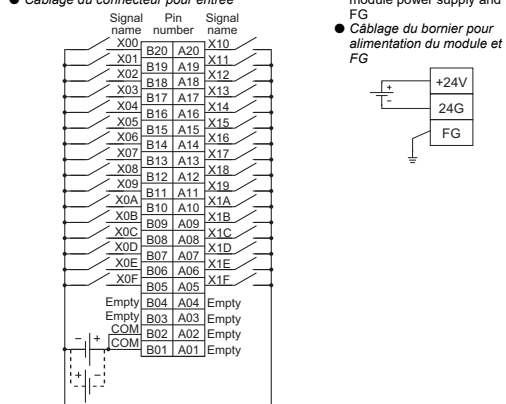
● Câblage du connecteur pour entrée

Signal name
Pin number
Signal name

| Signal name | Pin number | Pin number | Signal name |
|---|---|---|---|
| X00 | B20 | A20 | X10 |
| X01 | B19 | A19 | X11 |
| X02 | B18 | A18 | X12 |
| X03 | B17 | A17 | X13 |
| X04 | B16 | A16 | X14 |
| X05 | B15 | A15 | X15 |
| X06 | B14 | A14 | X16 |
| X07 | B13 | A13 | X17 |
| X08 | B12 | A12 | X18 |
| X09 | B11 | A11 | X19 |
| X0A | B10 | A10 | X1A |
| X0B | B09 | A09 | X1B |
| X0C | B08 | A08 | X1C |
| X0D | B07 | A07 | X1D |
| X0E | B06 | A06 | X1E |
| X0F | B05 | A05 | X1F |
| Empty | B04 | A04 | Empty |
| Empty | B03 | A03 | Empty |
| COM | B02 | A02 | Empty |
| COM | B01 | A01 | Empty |

− +
+ −

module power supply and FG
● Câblage du bornier pour alimentation du module et FG

+ −
+24V
24G
FG